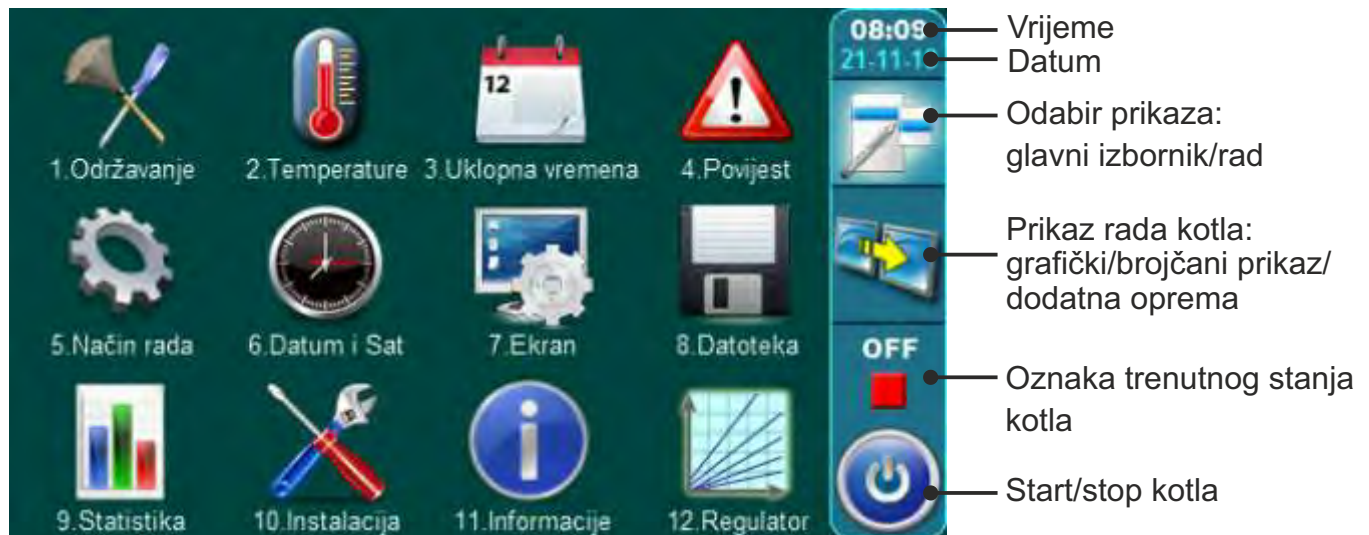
1.Održavanje
2.Temperature
3.Uklopna vremena
4.Povijest
5.Način rada
6.Datum i Sat
7.Ekran
8.Datoteka
9.Statistika
10.Instalacija
11.Informacije
12.Regulator

08:09
21-11-1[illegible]

OFF

Vrijeme
Datum
Odabir prikaza: glavni izbornik/rad
Prikaz rada kotla: grafički/brojčani prikaz/ dodatna oprema
Oznaka trenutnog stanja kotla
Start/stop kotla